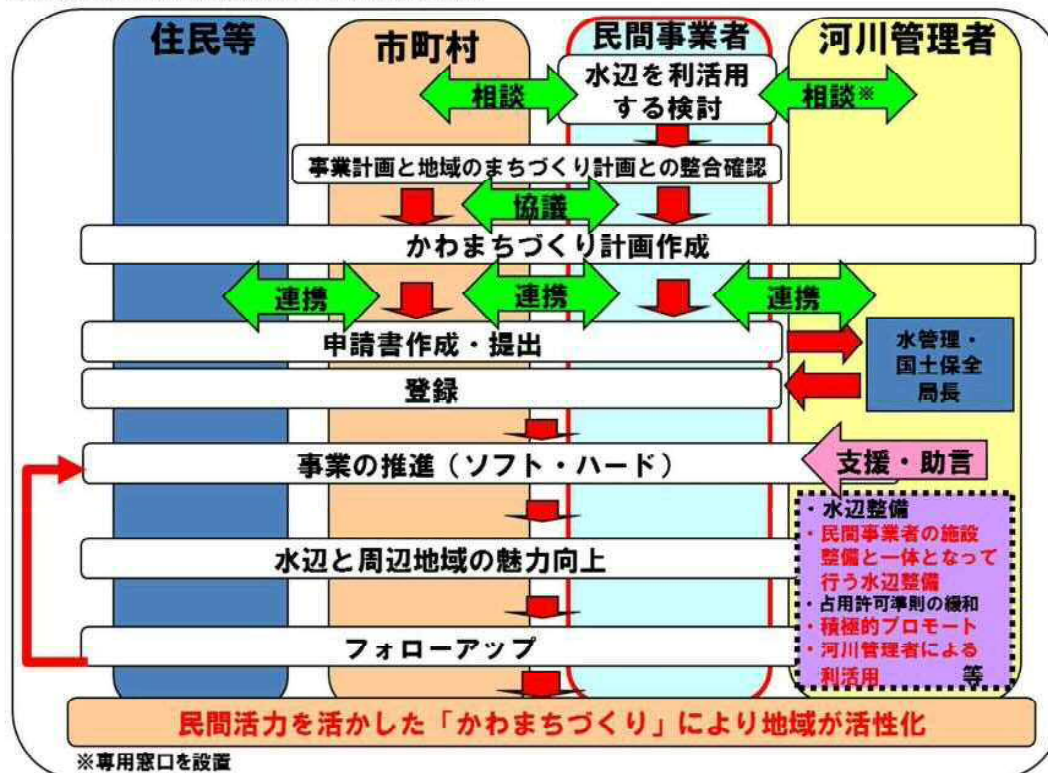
住民等

市町村

民間事業者

河川管理者

相談

水辺を利活用する検討

相談※

事業計画と地域のまちづくり計画との整合確認

協議

かわまちづくり計画作成

連携

連携

連携

申請書作成・提出

水管理・国土保全局長

登録

事業の推進（ソフト・ハード）

支援・助言

・水辺整備
・民間事業者の施設整備と一体となって行う水辺整備
・占用許可準則の緩和
・積極的プロモート
・河川管理者による利活用　等

水辺と周辺地域の魅力向上

フォローアップ

民間活力を活かした「かわまちづくり」により地域が活性化

※専用窓口を設置